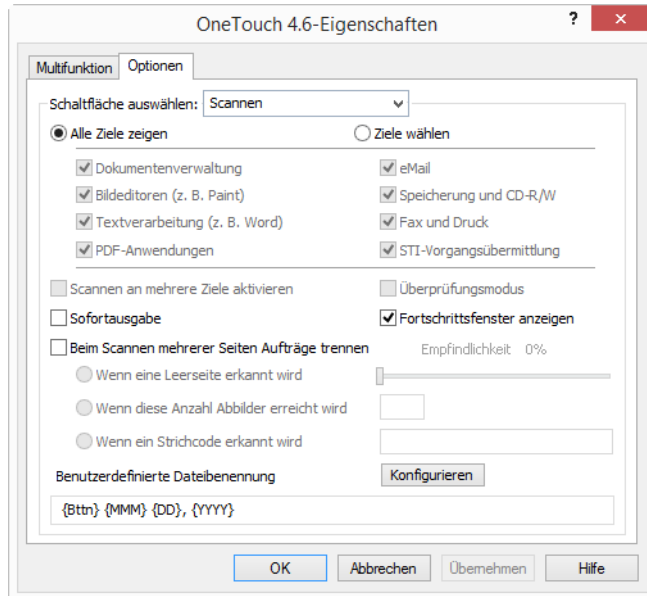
OneTouch 4.6-Eigenschaften

?

Multifunktion | Optionen

Schaltfläche auswählen: Scannen

Alle Ziele zeigen

Ziele wählen

Dokumentenverwaltung

eMail

Bildeditoren (z. B. Paint)

Speicherung und CD-R/W

Textverarbeitung (z. B. Word)

Fax und Druck

PDF-Anwendungen

STI-Vorgangsübermittlung

Scannen an mehrere Ziele aktivieren

Überprüfungsmodus

Sofortausgabe

Fortschrittsfenster anzeigen

Beim Scannen mehrerer Seiten Aufträge trennen

Empfindlichkeit 0%

Wenn eine Leerseite erkannt wird

Wenn diese Anzahl Abbilder erreicht wird

Wenn ein Strichcode erkannt wird

Benutzerdefinierte Dateibenennung

Konfigurieren

{Bttn} {MMM} {DD}, {YYYY}

OK

Abbrechen

Übernehmen

Hilfe